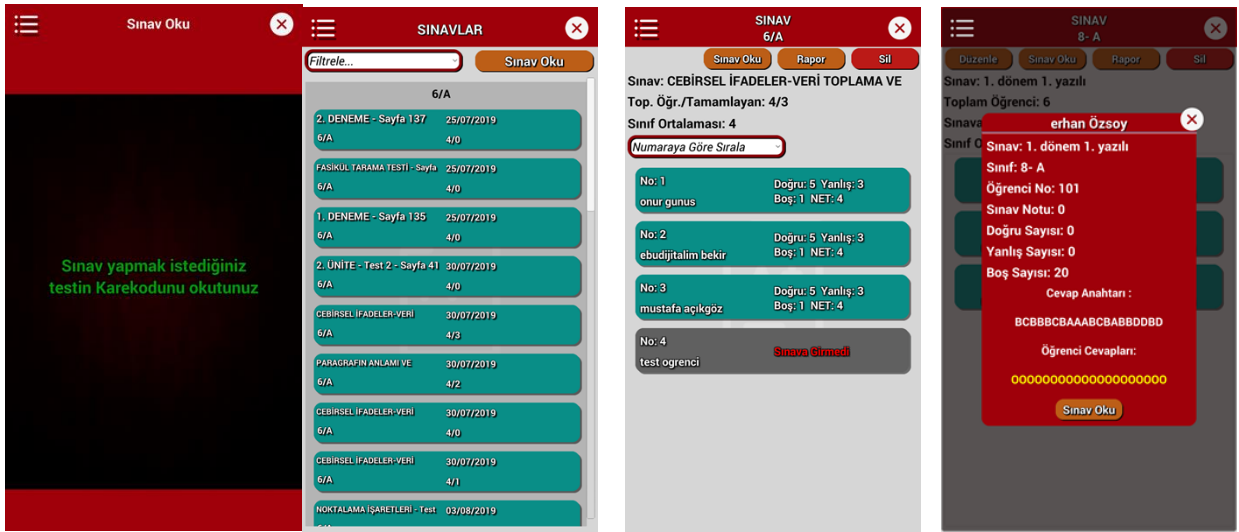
Sınav Oku

Sınav yapmak istediğiniz testin Karekodunu okutunuz

SINAVLAR

Filtrele...

Sınav Oku

6/A

2. DENEME - Sayfa 137 25/07/2019
6/A 4/0

FASİKÜL TARAMA TESTİ - Sayfa 25/07/2019
6/A 4/0

1. DENEME - Sayfa 135 25/07/2019
6/A 4/0

2. ÜNİTE - Test 2 - Sayfa 41 30/07/2019
6/A 4/0

CEBİRSEL İFADELER-VERİ 30/07/2019
6/A 4/3

PARAGRAFIN ANLAMI VE 30/07/2019
6/A 4/2

CEBİRSEL İFADELER-VERİ 30/07/2019
6/A 4/0

CEBİRSEL İFADELER-VERİ 30/07/2019
6/A 4/1

NOKTALAMA İŞARETLERİ - Test 03/08/2019

SINAV
6/A

Sınav Oku Rapor Sil

Sınav: CEBİRSEL İFADELER-VERİ TOPLAMA VE
Top. Öğr./Tamamlayan: 4/3
Sınıf Ortalaması: 4

Numaraya Göre Sırala

No: 1 Doğru: 5 Yanlış: 3
onur gunus Boş: 1 NET: 4

No: 2 Doğru: 5 Yanlış: 3
ebudijitalim bekir Boş: 1 NET: 4

No: 3 Doğru: 5 Yanlış: 3
mustafa açıkgöz Boş: 1 NET: 4

No: 4
test ogrenci Sınava Girmedi

SINAV
8- A

Duzenle Sınav Oku Rapor Sil

Sınav: 1. dönem 1. yazılı
Toplam Öğrenci: 6

erhan Özsoy

Sınav: 1. dönem 1. yazılı
Sınıf: 8- A
Öğrenci No: 101
Sınav Notu: 0
Doğru Sayısı: 0
Yanlış Sayısı: 0
Boş Sayısı: 20

Cevap Anahtarı :
BCBBBCBAAABCBABBDDBD

Öğrenci Cevapları:
oooooooooooooooooooo

Sınav Oku